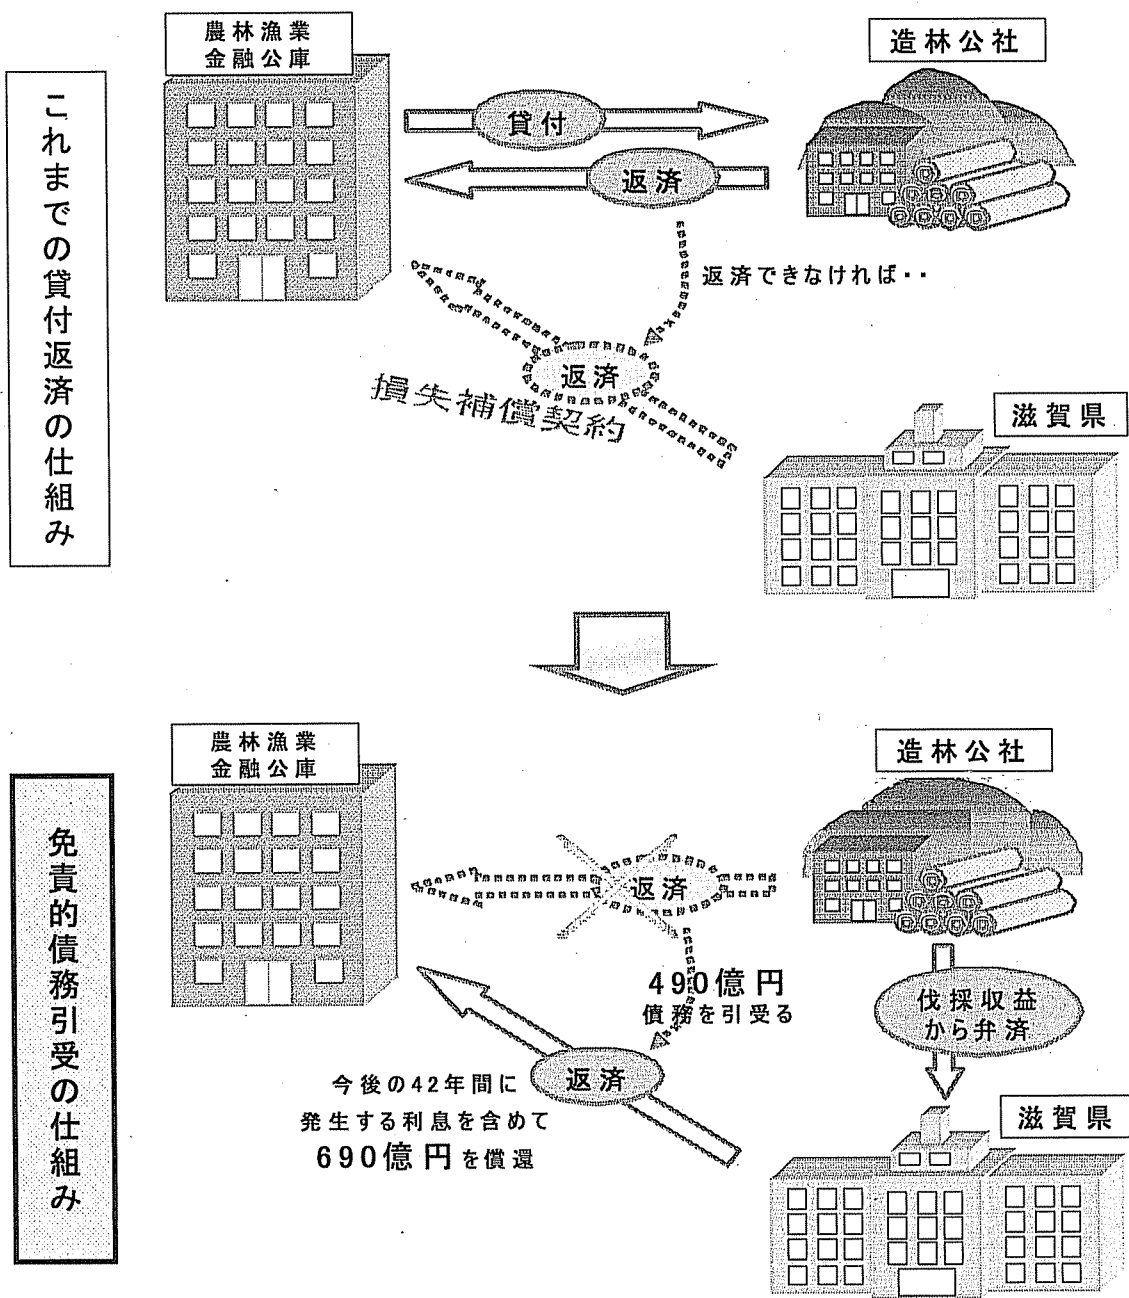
これまでの貸付返済の仕組み

農林漁業金融公庫

造林公社

貸付

返済

返済できなければ・・

返済

損失補償契約

滋賀県

免責的債務引受の仕組み

農林漁業金融公庫

造林公社

返済

490億円
債務を引受る

伐採収益から弁済

返済

今後の42年間に発生する利息を含めて690億円を償還

滋賀県